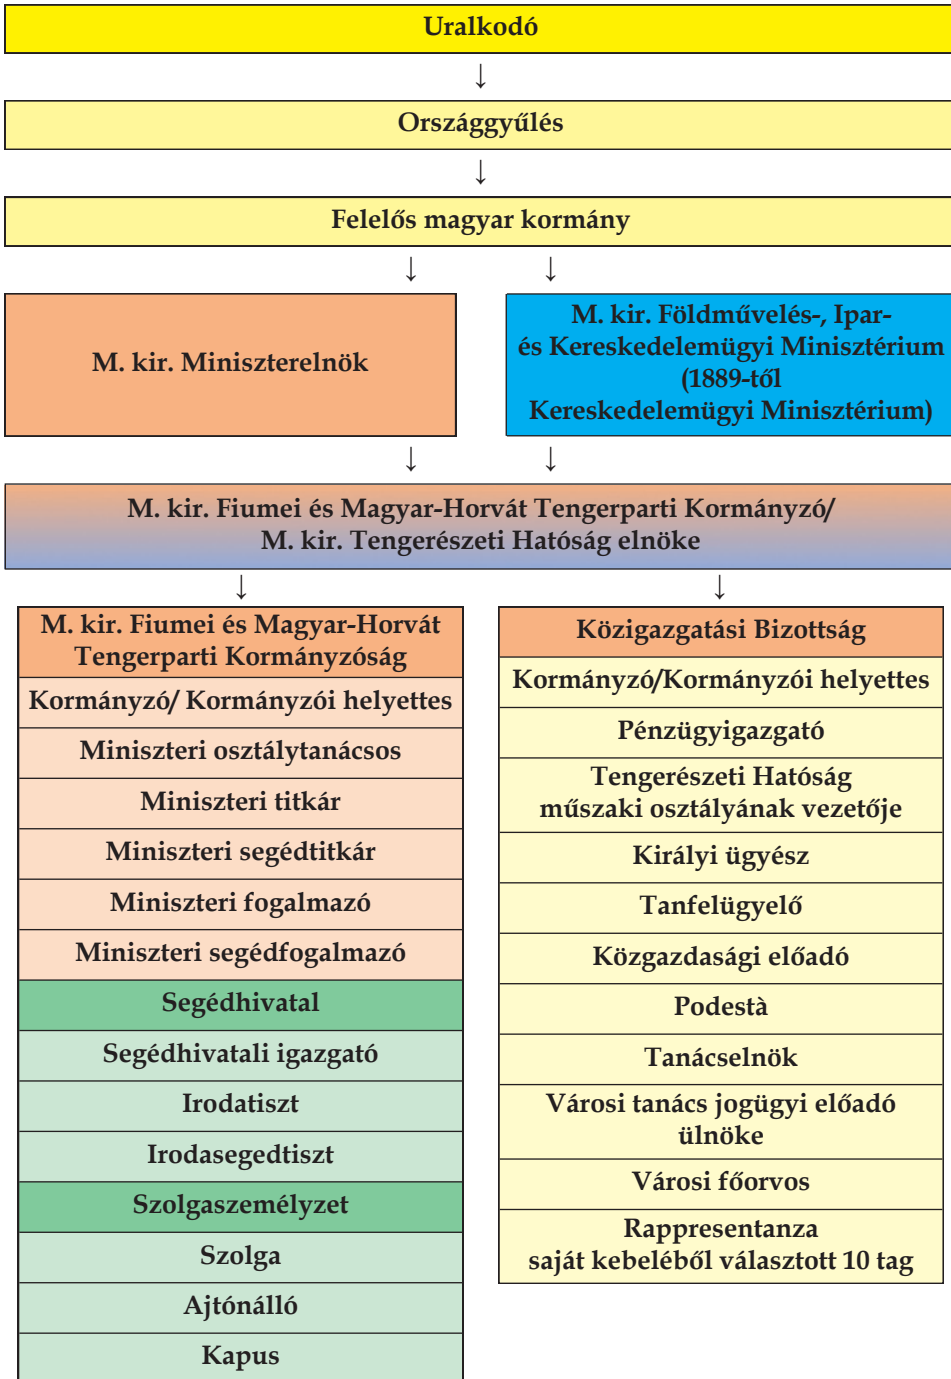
Uralkodó

↓

Országgyűlés

↓

Felelős magyar kormány

↓ ↓

M. kir. Miniszterelnök

M. kir. Földművelés-, Ipar- és Kereskedelemügyi Minisztérium (1889-től Kereskedelemügyi Minisztérium)

↓ ↓

M. kir. Fiumei és Magyar-Horvát Tengerparti Kormányzó/ M. kir. Tengerészeti Hatóság elnöke

↓ ↓

M. kir. Fiumei és Magyar-Horvát Tengerparti Kormányzóság

Kormányzó/ Kormányzói helyettes

Miniszteri osztálytanácsos

Miniszteri titkár

Miniszteri segédtitkár

Miniszteri fogalmazó

Miniszteri segédfogalmazó

Segédhivatal

Segédhivatali igazgató

Irodatiszt

Irodasegédtiszt

Szolgaszemélyzet

Szolga

Ajtónálló

Kapus

Közigazgatási Bizottság

Kormányzó/Kormányzói helyettes

Pénzügyigazgató

Tengerészeti Hatóság műszaki osztályának vezetője

Királyi ügyész

Tanfelügyelő

Közgazdasági előadó

Podestà

Tanácselnök

Városi tanács jogügyi előadó ülnöke

Városi főorvos

Rappresentanza saját kebeléből választott 10 tag